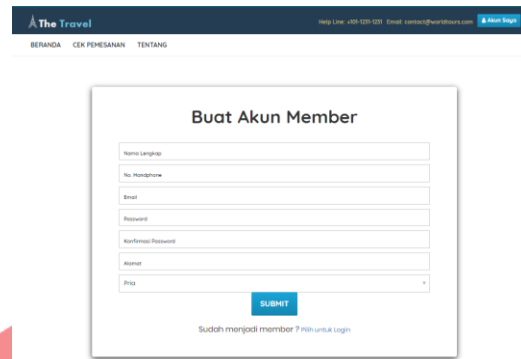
The Travel

Help Line: +101-1231-1231 Email: contact@worldtours.com

Akun Saya

BERANDA CEK PEMESANAN TENTANG

Buat Akun Member

Nama Lengkap

No. Handphone

Email

Password

Konfirmasi Password

Alamat

Pria

SUBMIT

Sudah menjadi member ? Pilih untuk Login